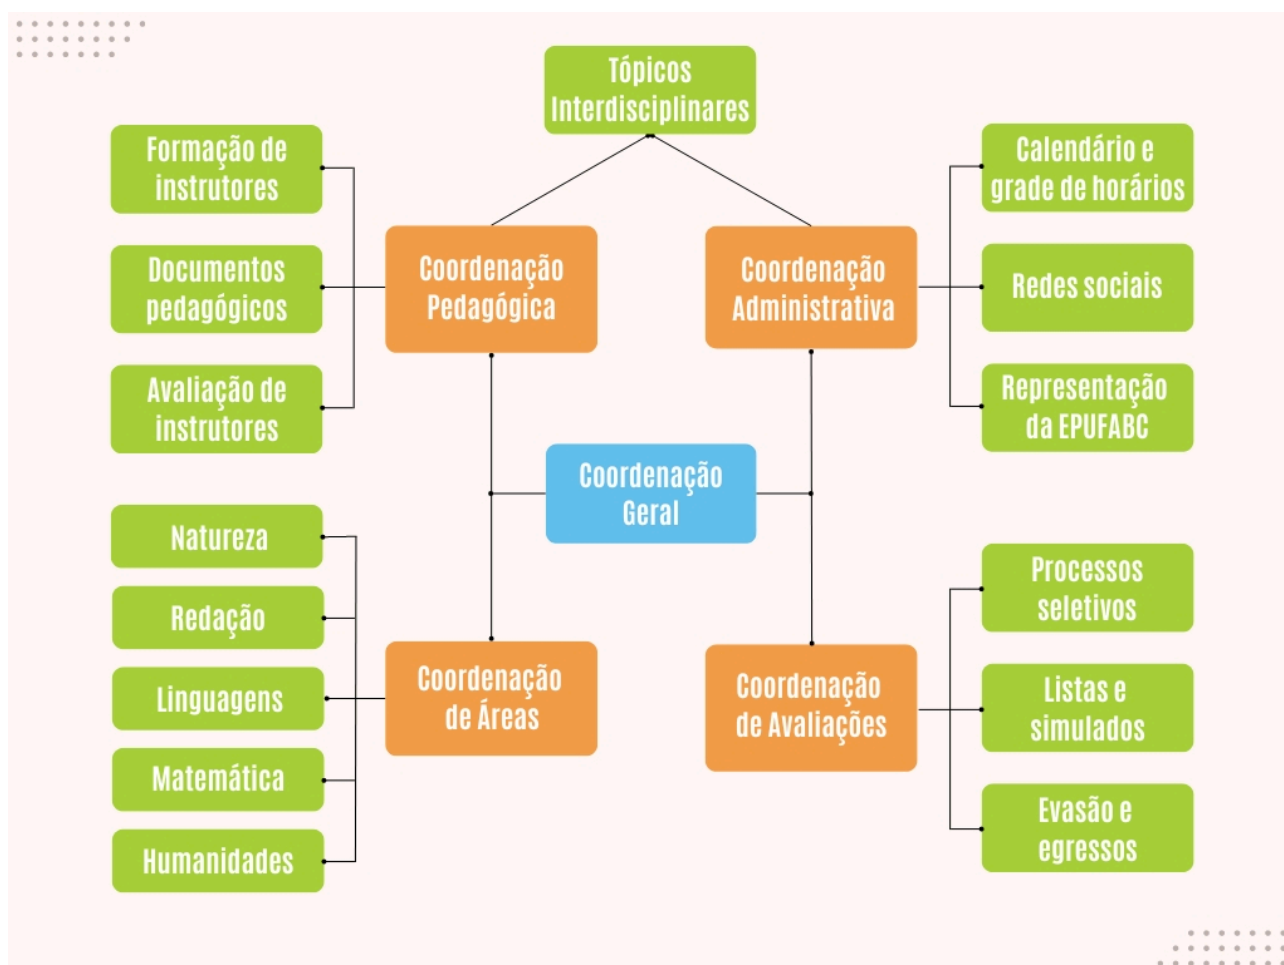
Tópicos Interdisciplinares

Formação de instrutores

Documentos pedagógicos

Avaliação de instrutores

Coordenação Pedagógica

Coordenação Administrativa

Calendário e grade de horários

Redes sociais

Representação da EPUFABC

Coordenação Geral

Natureza

Redação

Linguagens

Matemática

Humanidades

Coordenação de Áreas

Coordenação de Avaliações

Processos seletivos

Listas e simulados

Evasão e egressos